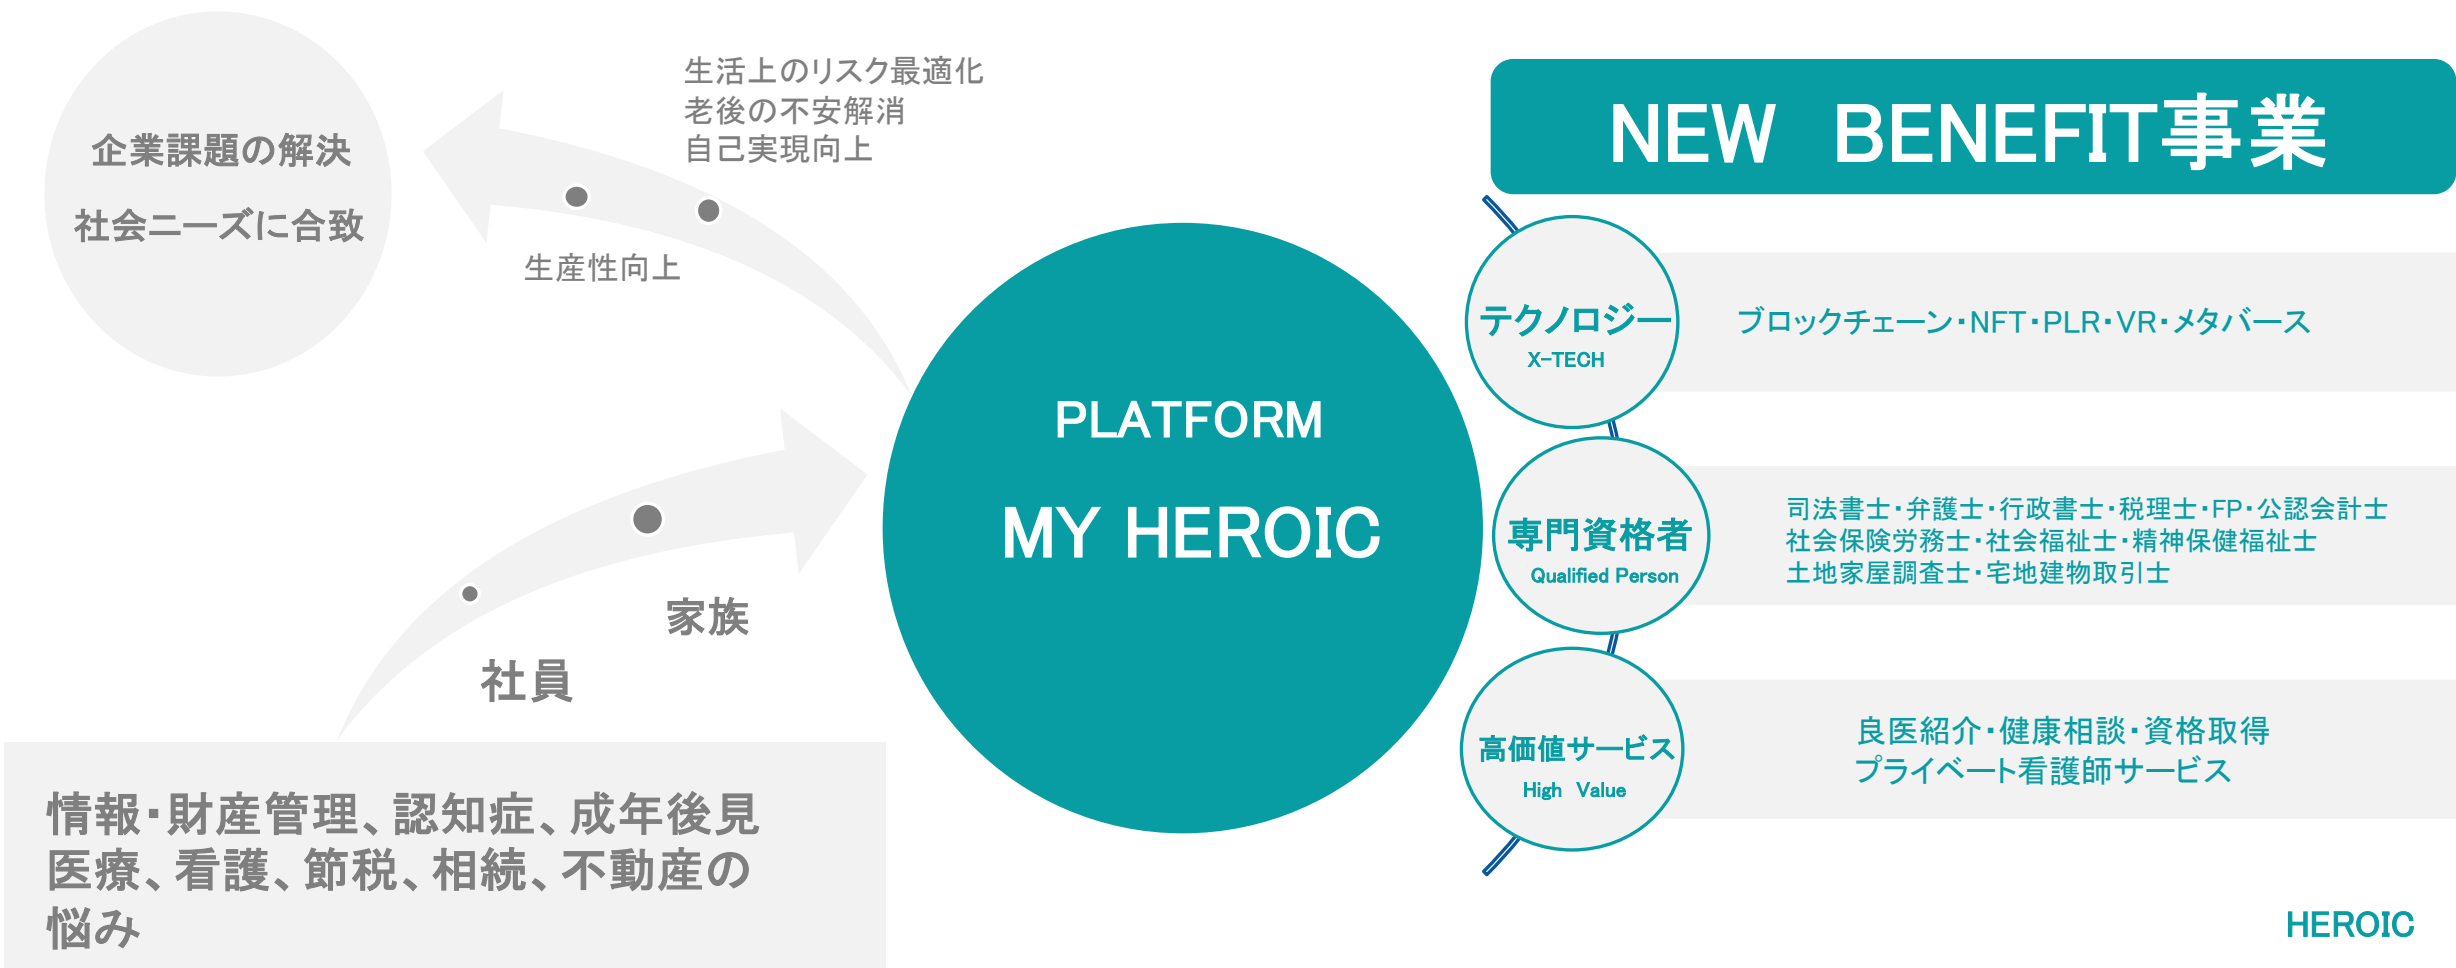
企業課題の解決

社会ニーズに合致

生活上のリスク最適化
老後の不安解消
自己実現向上

生産性向上

NEW BENEFIT事業

PLATFORM

MY HEROIC

テクノロジー
X-TECH

ブロックチェーン・NFT・PLR・VR・メタバース

専門資格者
Qualified Person

司法書士・弁護士・行政書士・税理士・FP・公認会計士
社会保険労務士・社会福祉士・精神保健福祉士
土地家屋調査士・宅地建物取引士

高価値サービス
High Value

良医紹介・健康相談・資格取得
プライベート看護師サービス

家族

社員

情報・財産管理、認知症、成年後見
医療、看護、節税、相続、不動産の
悩み

HEROIC